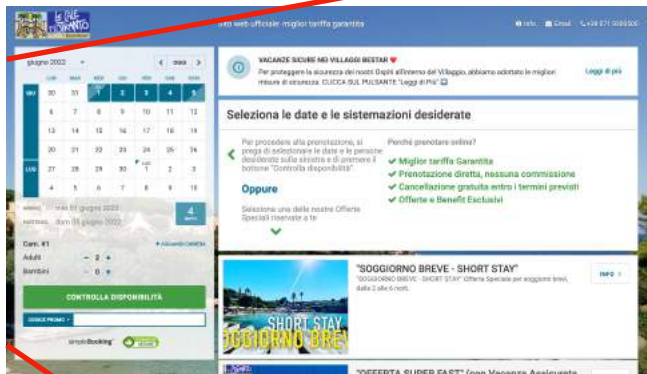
Le Gole Sito web ufficiale: miglior tariffa garantita

Info Email +39 071 9330300

giugno 2022

| LUN | MAR | MER | GIO | VEN | SAB | DOM |
|---|---|---|---|---|---|---|
| 30 | 31 | 1 | 2 | 3 | 4 | 5 |
| 6 | 7 | 8 | 9 | 10 | 11 | 12 |
| 13 | 14 | 15 | 16 | 17 | 18 | 19 |
| 20 | 21 | 22 | 23 | 24 | 25 | 26 |
| 27 | 28 | 29 | 30 | 1 | 2 | 3 |
| 4 | 5 | 6 | 7 | 8 | 9 | 10 |

ARRIVO mer 01 giugno 2022
PARTENZA dom 05 giugno 2022
4 notti

Cam. #1
+ AGGIUNGI CAMERA
Adulti − 2 +
Bambini − 0 +

CONTROLLA DISPONIBILITÀ

CODICE PROMO

simpleBooking

VACANZE SICURE NEI VILLAGGI BESTAR
Per proteggere la sicurezza dei nostri Ospiti all'interno del Villaggio, abbiamo adottato le migliori misure di sicurezza. CLICCA SUL PULSANTE "Leggi di Più"
Leggi di più

Seleziona le date e le sistemazioni desiderate

Per procedere alla prenotazione, si prega di selezionare le date e le persone desiderate sulla sinistra e di premere il bottone "Controlla disponibilità".

Oppure

Seleziona una delle nostre Offerte Speciali riservate a te

Perché prenotare online?
Miglior tariffa Garantita
Prenotazione diretta, nessuna commissione
Cancellazione gratuita entro i termini previsti
Offerte e Benefit Esclusivi

SHORT STAY SOGGIORNO BREVE

"SOGGIORNO BREVE - SHORT STAY"
"SOGGIORNO BREVE - SHORT STAY" Offerta Speciale per soggiorni brevi, dalle 2 alle 6 notti.
INFO

"OFFERTA SUPER FAST" (con Vacanza Assicurata